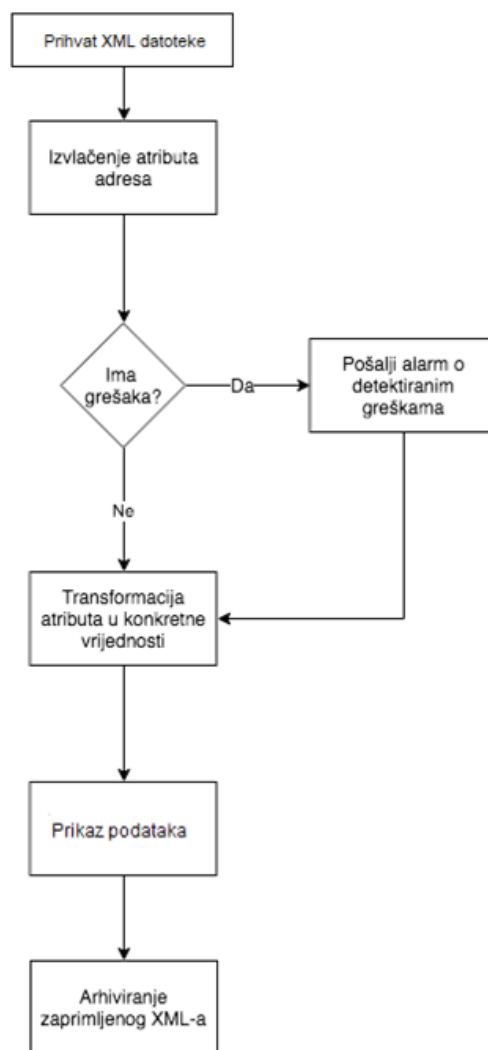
Prihvat XML datoteke

Izvlačenje atributa adresa

Ima grešaka?

Da

Pošalji alarm o detektiranim greškama

Ne

Transformacija atributa u konkretne vrijednosti

Prikaz podataka

Arhiviranje zaprimljenog XML-a